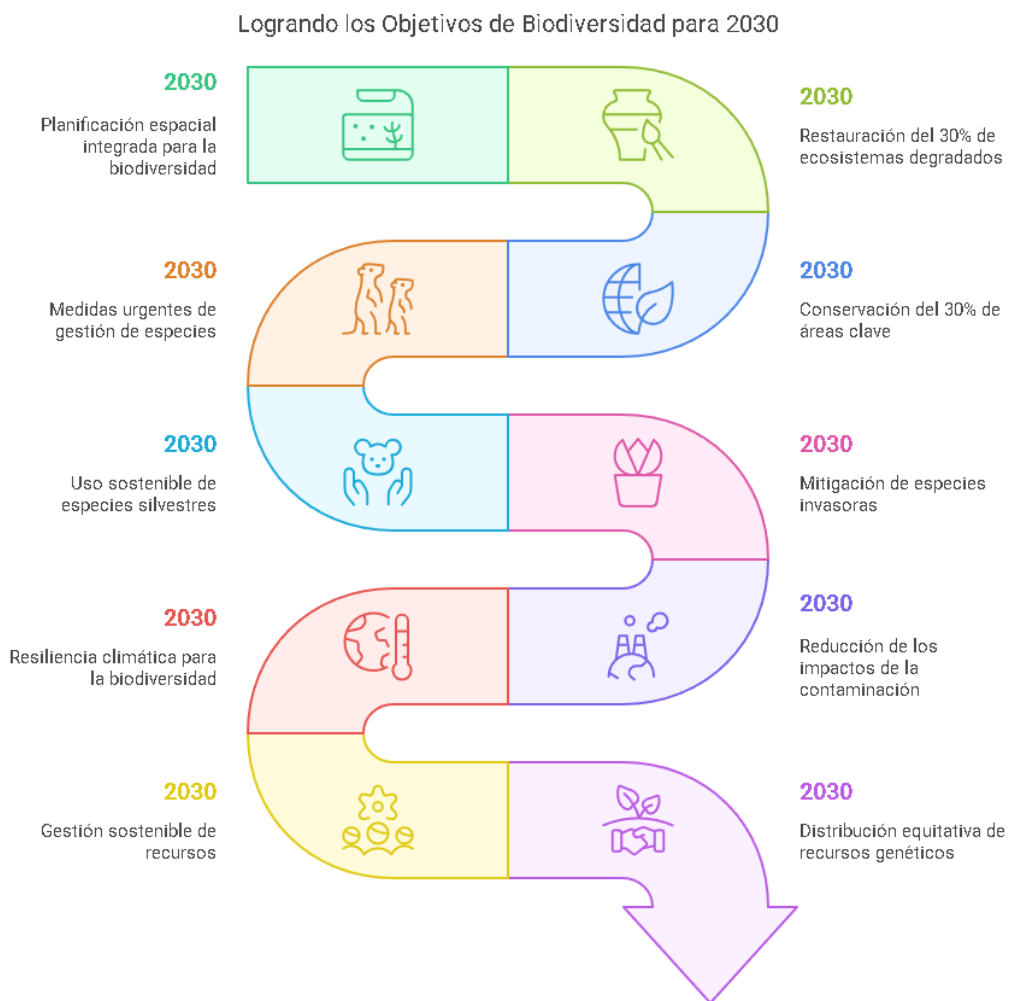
Logrando los Objetivos de Biodiversidad para 2030

2030
Planificación espacial integrada para la biodiversidad

2030
Restauración del 30% de ecosistemas degradados

2030
Medidas urgentes de gestión de especies

2030
Conservación del 30% de áreas clave

2030
Uso sostenible de especies silvestres

2030
Mitigación de especies invasoras

2030
Resiliencia climática para la biodiversidad

2030
Reducción de los impactos de la contaminación

2030
Gestión sostenible de recursos

2030
Distribución equitativa de recursos genéticos